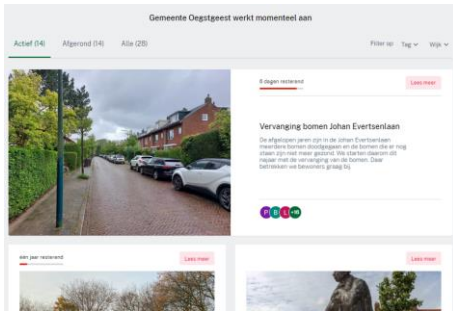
Gemeente Oegstgeest werkt momenteel aan

Actief (14) Afgerond (14) Alle (28)

Filter op Tag Wijk

8 dagen resterend

Lees meer

Vervanging bomen Johan Evertsenlaan

De afgelopen jaren zijn in de Johan Evertsenlaan meerdere bomen doodgegaan en de bomen die er nog staan zijn niet meer gezond. We starten daarom dit najaar met de vervanging van de bomen. Daar betrekken we bewoners graag bij.

P B L +8

één jaar resterend

Lees meer

Lees meer